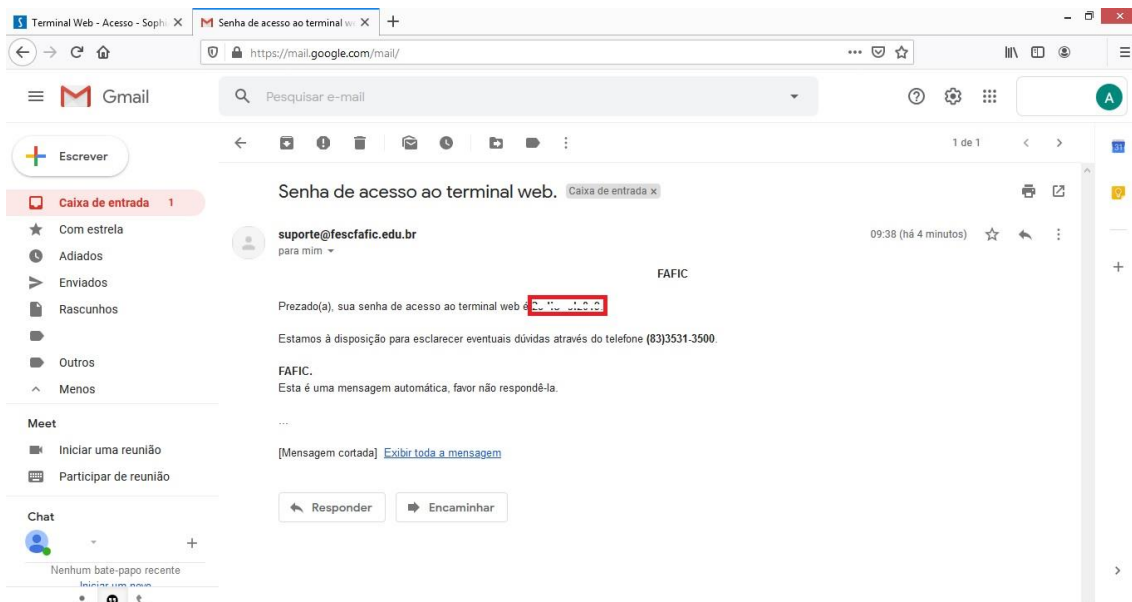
Terminal Web - Acesso - Soph
Senha de acesso ao terminal w
https://mail.google.com/mail/

Gmail
Pesquisar e-mail
A

Escrever
Caixa de entrada 1
Com estrela
Adiados
Enviados
Rascunhos
Outros
Menos

Meet
Iniciar uma reunião
Participar de reunião

Chat
Nenhum bate-papo recente
Iniciar um novo

1 de 1

Senha de acesso ao terminal web. Caixa de entrada ×

suporte@fescfafic.edu.br
para mim
09:38 (há 4 minutos)

FAFIC

Prezado(a), sua senha de acesso ao terminal web é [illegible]

Estamos à disposição para esclarecer eventuais dúvidas através do telefone (83)3531-3500.

FAFIC.
Esta é uma mensagem automática, favor não respondê-la.

...

[Mensagem cortada] Exibir toda a mensagem

Responder
Encaminhar